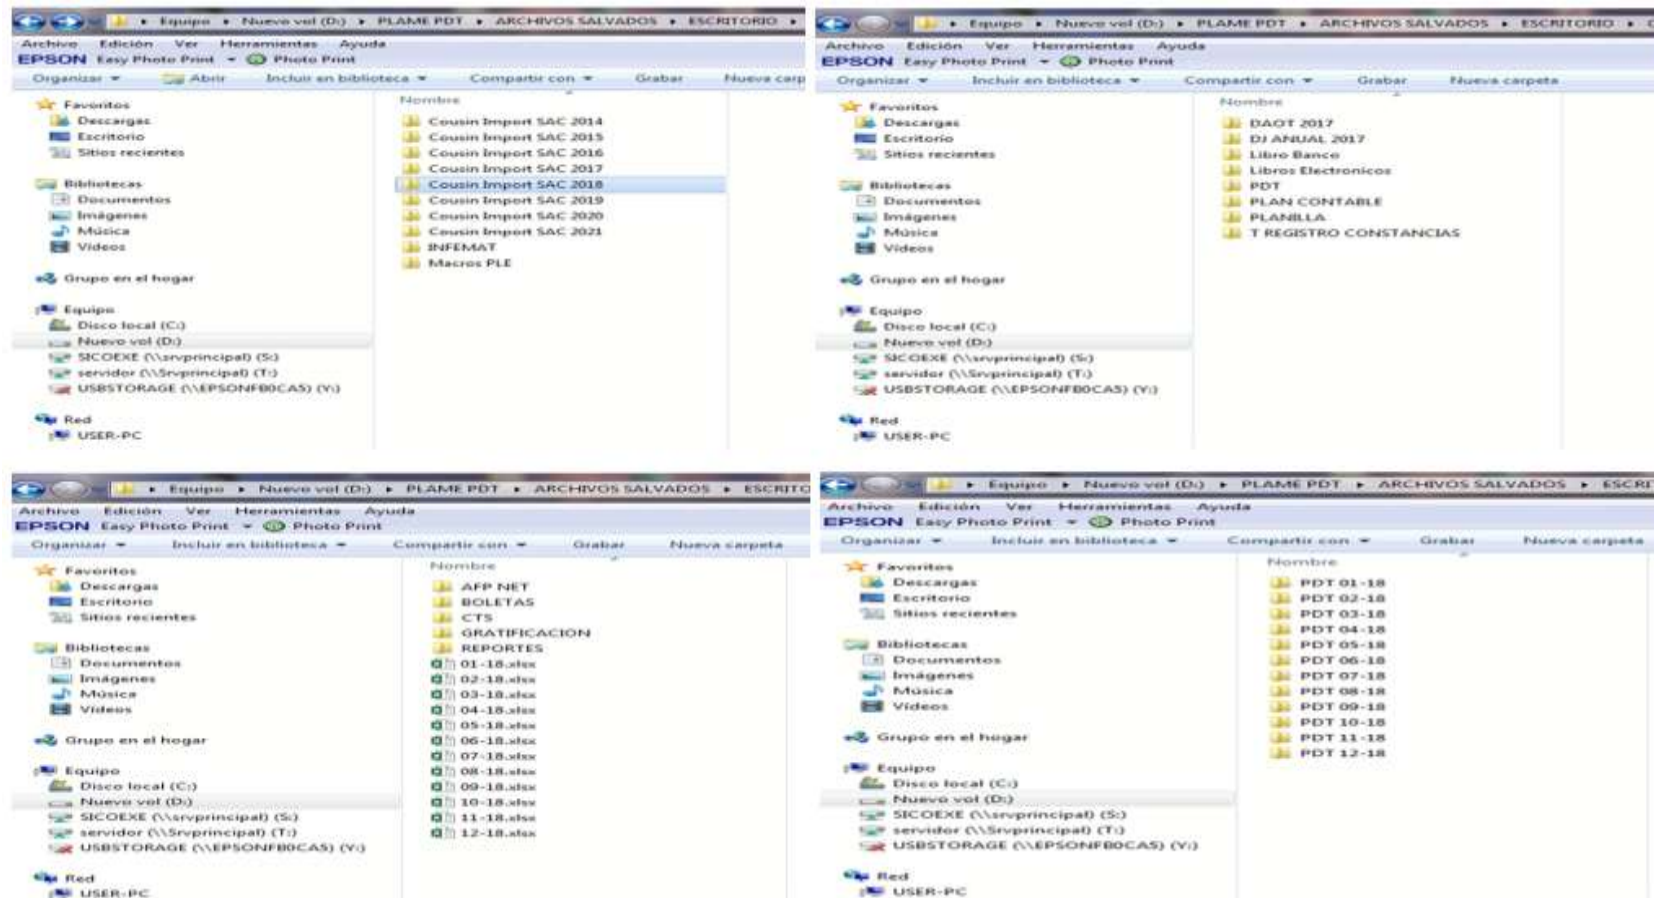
▸ Equipo ▸ Nuevo vol (D:) ▸ PLAME PDT ▸ ARCHIVOS SALVADOS ▸ ESCRITORIO ▸

Archivo Edición Ver Herramientas Ayuda
EPSON Easy Photo Print ▾ Photo Print
Organizar ▾ Abrir Incluir en biblioteca ▾ Compartir con ▾ Grabar Nueva carp

Favoritos
Descargas
Escritorio
Sitios recientes

Bibliotecas
Documentos
Imágenes
Música
Videos

Grupo en el hogar

Equipo
Disco local (C:)
Nuevo vol (D:)
SICOEXE (\\srvprincipal) (S:)
servidor (\\Srvprincipal) (T:)
USBSTORAGE (\\EPSONFB0CA5) (Y:)

Red
USER-PC

Nombre
Cousin Import SAC 2014
Cousin Import SAC 2015
Cousin Import SAC 2016
Cousin Import SAC 2017
Cousin Import SAC 2018
Cousin Import SAC 2019
Cousin Import SAC 2020
Cousin Import SAC 2021
INFEMAT
Macros PLE

▸ Equipo ▸ Nuevo vol (D:) ▸ PLAME PDT ▸ ARCHIVOS SALVADOS ▸ ESCRITORIO ▸

Archivo Edición Ver Herramientas Ayuda
EPSON Easy Photo Print ▾ Photo Print
Organizar ▾ Incluir en biblioteca ▾ Compartir con ▾ Grabar Nueva carpeta

Favoritos
Descargas
Escritorio
Sitios recientes

Bibliotecas
Documentos
Imágenes
Música
Videos

Grupo en el hogar

Equipo
Disco local (C:)
Nuevo vol (D:)
SICOEXE (\\srvprincipal) (S:)
servidor (\\Srvprincipal) (T:)
USBSTORAGE (\\EPSONFB0CA5) (Y:)

Red
USER-PC

Nombre
DAOT 2017
DJ ANUAL 2017
Libro Banco
Libros Electronicos
PDT
PLAN CONTABLE
PLANILLA
T REGISTRO CONSTANCIAS

▸ Equipo ▸ Nuevo vol (D:) ▸ PLAME PDT ▸ ARCHIVOS SALVADOS ▸ ESCRITO

Archivo Edición Ver Herramientas Ayuda
EPSON Easy Photo Print ▾ Photo Print
Organizar ▾ Incluir en biblioteca ▾ Compartir con ▾ Grabar Nueva carpeta

Favoritos
Descargas
Escritorio
Sitios recientes

Bibliotecas
Documentos
Imágenes
Música
Videos

Grupo en el hogar

Equipo
Disco local (C:)
Nuevo vol (D:)
SICOEXE (\\srvprincipal) (S:)
servidor (\\Srvprincipal) (T:)
USBSTORAGE (\\EPSONFB0CA5) (Y:)

Red
USER-PC

Nombre
AFP NET
BOLETAS
CTS
GRATIFICACION
REPORTES
01-18.xlsx
02-18.xlsx
03-18.xlsx
04-18.xlsx
05-18.xlsx
06-18.xlsx
07-18.xlsx
08-18.xlsx
09-18.xlsx
10-18.xlsx
11-18.xlsx
12-18.xlsx

▸ Equipo ▸ Nuevo vol (D:) ▸ PLAME PDT ▸ ARCHIVOS SALVADOS ▸ ESCRI

Archivo Edición Ver Herramientas Ayuda
EPSON Easy Photo Print ▾ Photo Print
Organizar ▾ Incluir en biblioteca ▾ Compartir con ▾ Grabar Nueva carpeta

Favoritos
Descargas
Escritorio
Sitios recientes

Bibliotecas
Documentos
Imágenes
Música
Videos

Grupo en el hogar

Equipo
Disco local (C:)
Nuevo vol (D:)
SICOEXE (\\srvprincipal) (S:)
servidor (\\Srvprincipal) (T:)
USBSTORAGE (\\EPSONFB0CA5) (Y:)

Red
USER-PC

Nombre
PDT 01-18
PDT 02-18
PDT 03-18
PDT 04-18
PDT 05-18
PDT 06-18
PDT 07-18
PDT 08-18
PDT 09-18
PDT 10-18
PDT 11-18
PDT 12-18